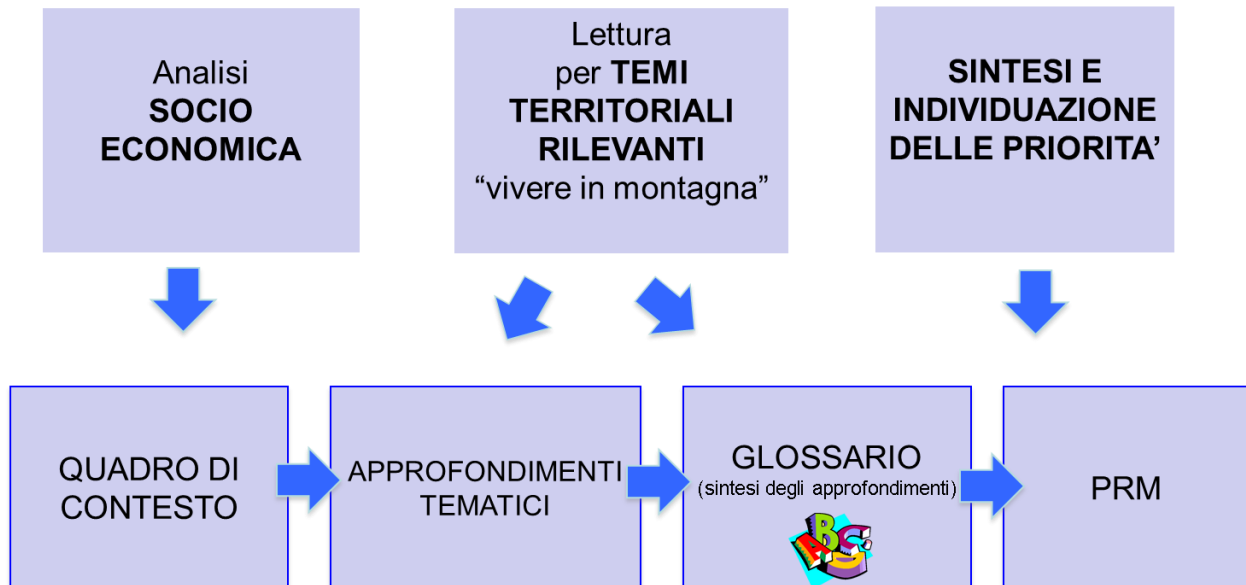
Analisi
SOCIO ECONOMICA

Lettura per TEMI TERRITORIALI RILEVANTI
“vivere in montagna”

SINTESI E INDIVIDUAZIONE DELLE PRIORITA’

QUADRO DI CONTESTO

APPROFONDIMENTI TEMATICI

GLOSSARIO
(sintesi degli approfondimenti)

ABC

PRM